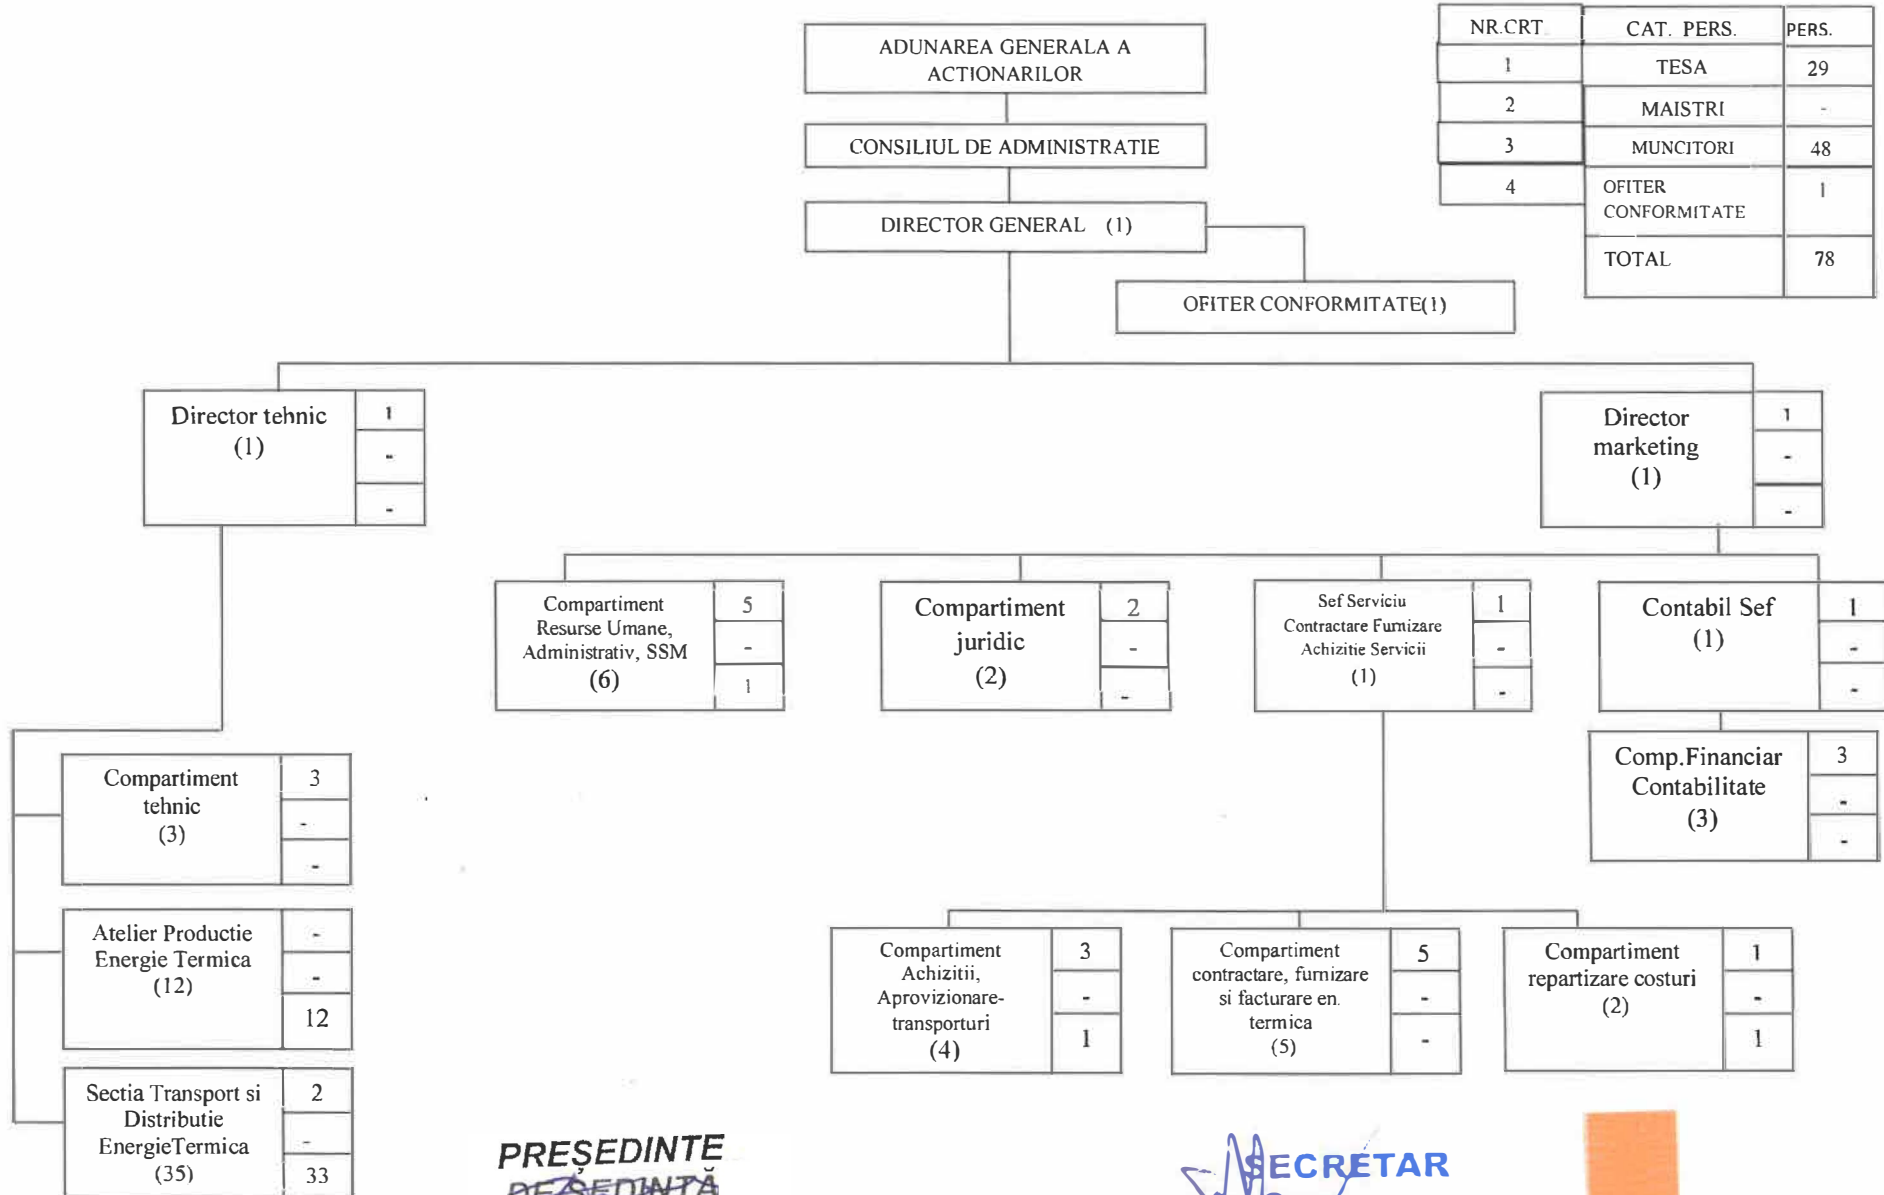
ADUNAREA GENERALA A ACTIONARILOR

CONSILIUL DE ADMINISTRATIE

DIRECTOR GENERAL (1)

OFITER CONFORMITATE(1)

| NR.CRT | CAT. PERS. | PERS. |
|---|---|---|
| 1 | TESA | 29 |
| 2 | MAISTRI | - |
| 3 | MUNCITORI | 48 |
| 4 | OFITER CONFORMITATE | 1 |
| | TOTAL | 78 |

Director tehnic (1) | 1 | - | -

Director marketing (1) | 1 | - | -

Compartiment Resurse Umane, Administrativ, SSM (6) | 5 | - | 1

Compartiment juridic (2) | 2 | - | -

Sef Serviciu Contractare Furnizare Achizitie Servicii (1) | 1 | - | -

Contabil Sef (1) | 1 | - | -

Comp.Financiar Contabilitate (3) | 3 | - | -

Compartiment tehnic (3) | 3 | - | -

Atelier Productie Energie Termica (12) | - | - | 12

Sectia Transport si Distributie EnergieTermica (35) | 2 | - | 33

Compartiment Achizitii, Aprovizionare-transporturi (4) | 3 | - | 1

Compartiment contractare, furnizare si facturare en. termica (5) | 5 | - | -

Compartiment repartizare costuri (2) | 1 | - | 1

PRESEDINTE
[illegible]

SECRETAR